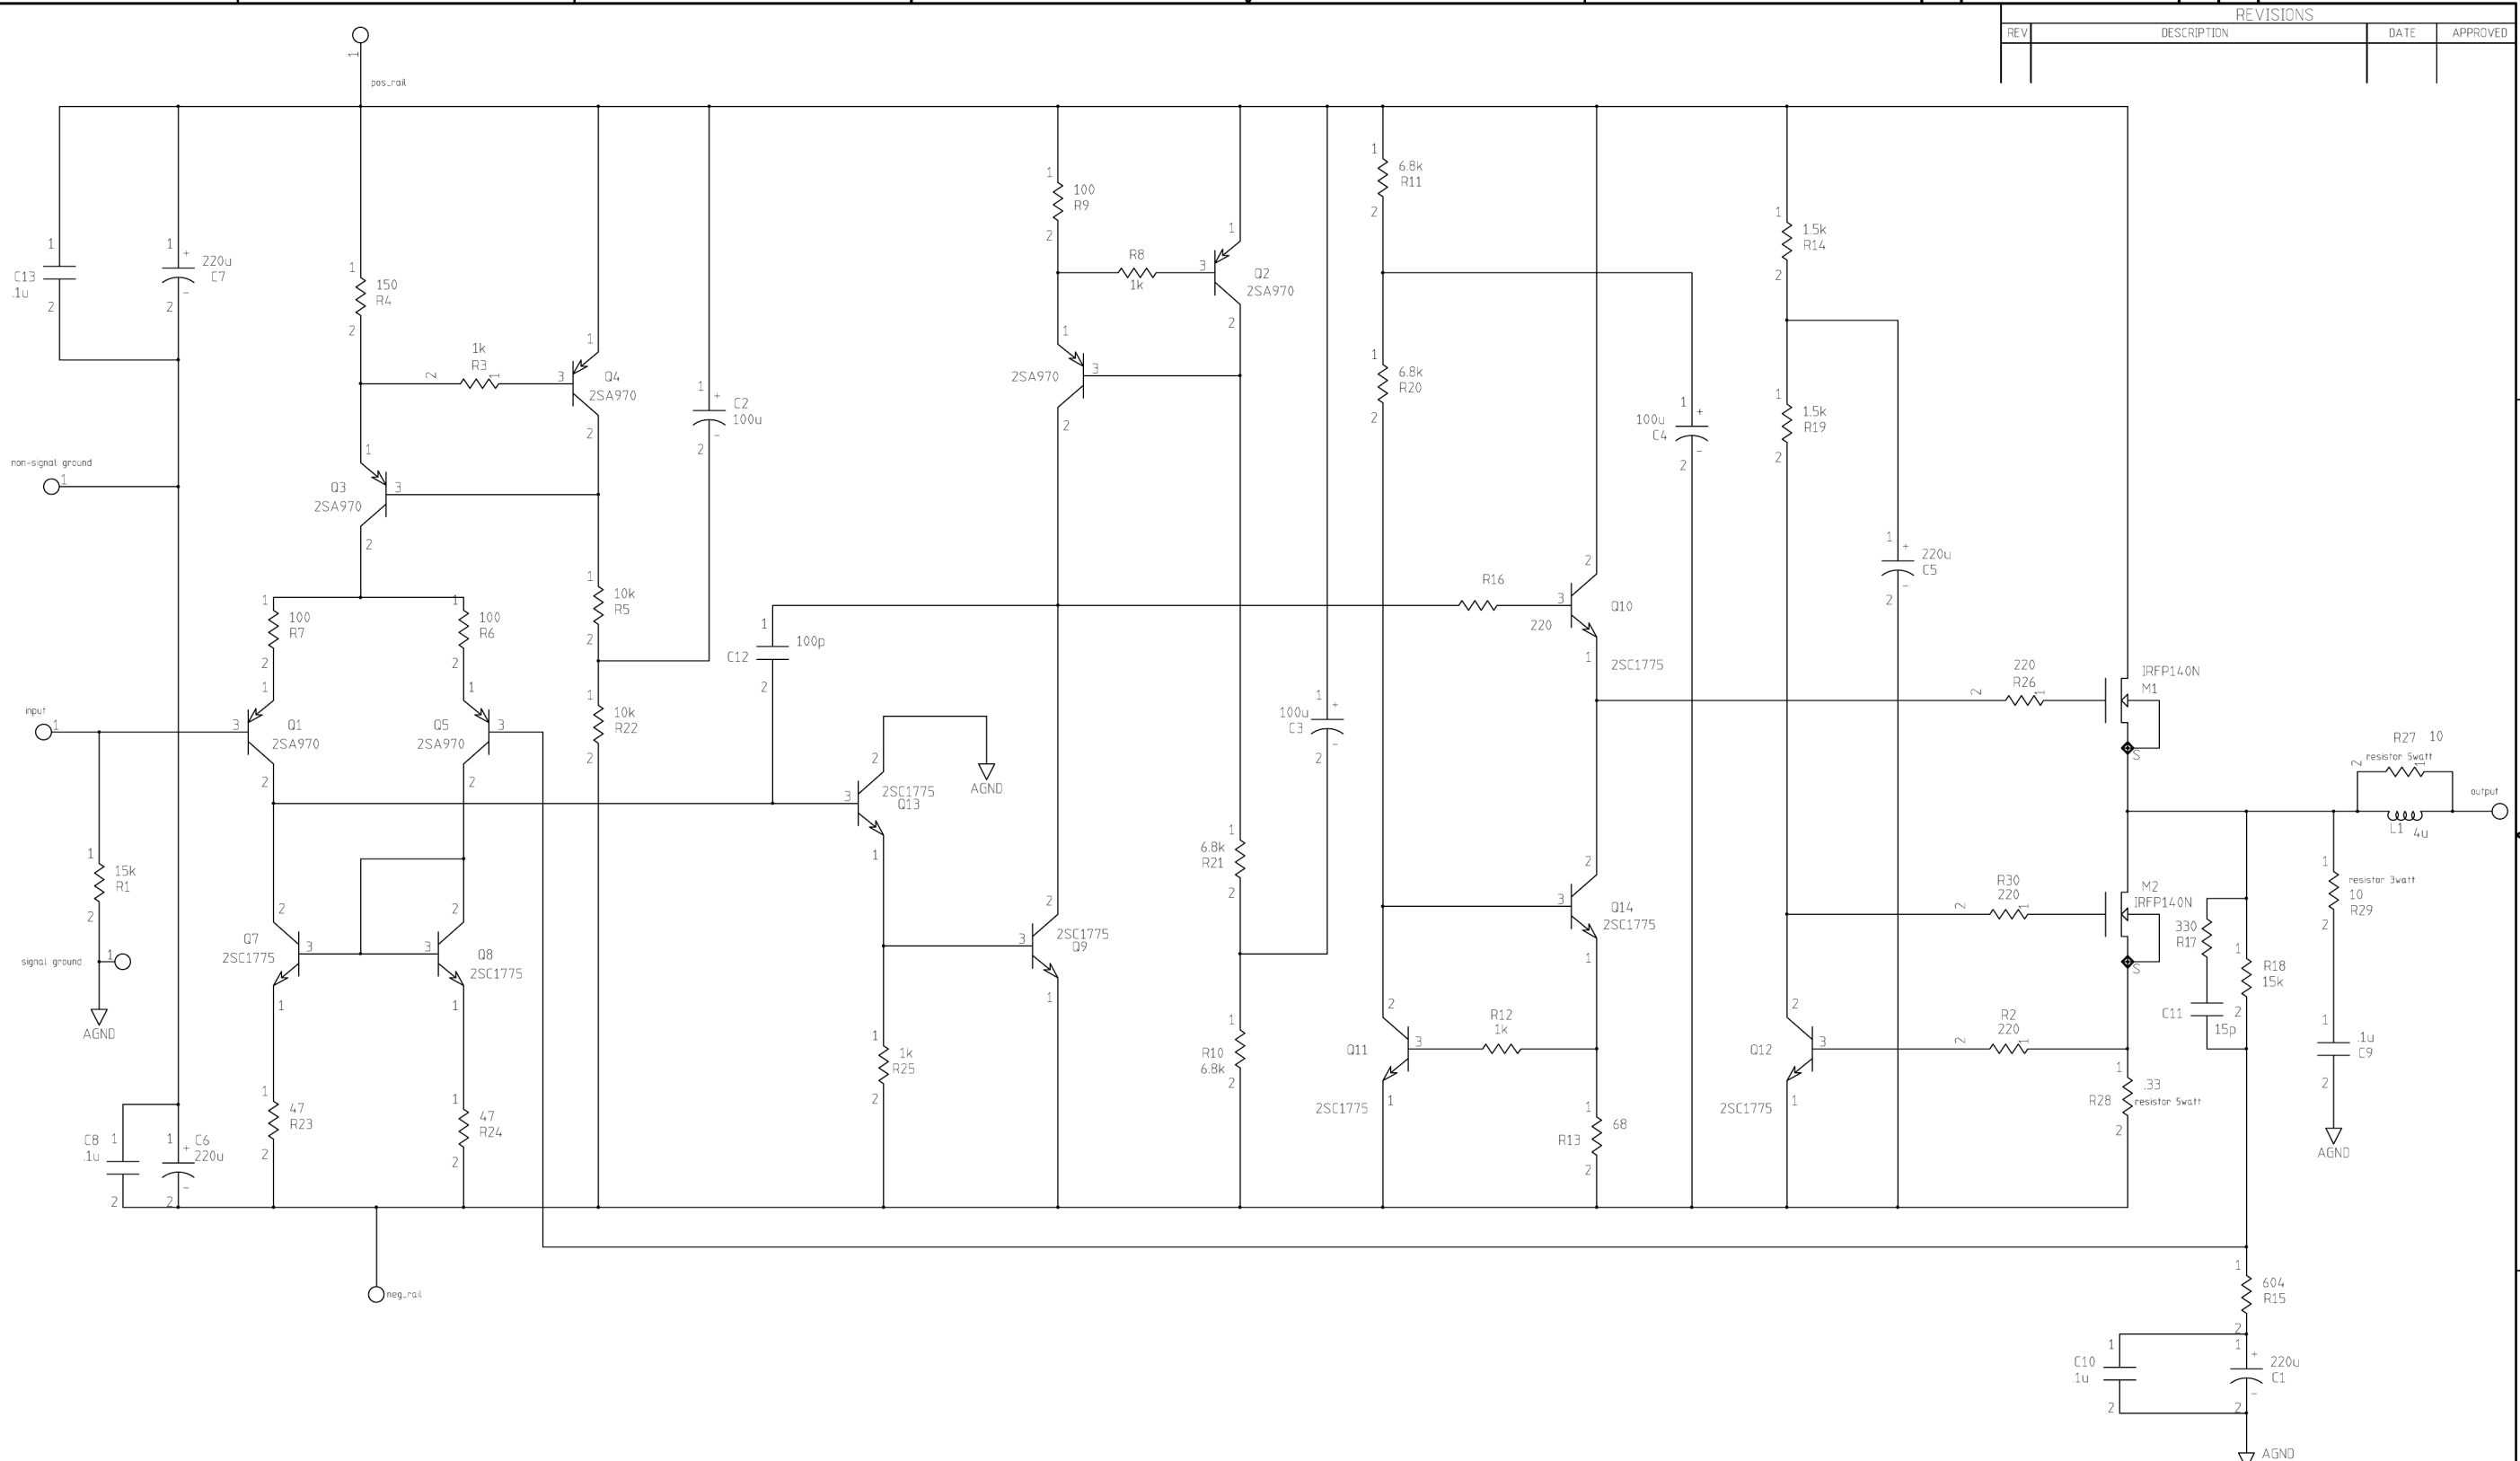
REVISIONS

| REV | DESCRIPTION | DATE | APPROVED |
|---|---|---|---|
| | | | |

1
pos_rail

1
C13
.1u
2

1
+
220u
C7
-
2

1
150
R4
2

1k
R3
2 1

3
Q4
2SA970
1
2

1
+
C2
100u
-
2

non-signal ground
1

1
Q3
2SA970
3
2

1
10k
R5
2

1
100
R7
2

1
100
R6
2

1
10k
R22
2

input
1

3
Q1
2SA970
1
2

1
Q5
2SA970
3
2

1
15k
R1
2

signal ground
1

AGND

2
Q7
2SC1775
3
1

2
3
Q8
2SC1775
1

1
47
R23
2

1
47
R24
2

C8
.1u
1
2

1
C6
+
220u
2

neg_rail

1
100
R9
2

R8
1k

1
3
Q2
2SA970
2

1
2SA970
3
2

1
C12
100p
2

2
3
2SC1775
Q13
1

AGND

1
1k
R25
2

2
3
2SC1775
Q9
1

1
6.8k
R11
2

1
6.8k
R20
2

1
6.8k
R21
2

1
100u
+
C3
-
2

1
R10
6.8k
2

R16
2
3
Q10
220
1
2SC1775

2
3
Q14
2SC1775
1

2
Q11
3
2SC1775
1

R12
1k

1
R13
68
2

1
+
100u
C4
-
2

1
1.5k
R14
2

1
1.5k
R19
2

1
+
220u
C5
-
2

220
R26
2 1

IRFP140N
M1
S

R30
220
2 1

M2
IRFP140N
S

2
Q12
3
2SC1775
1

R2
220
2 1

330
R17

C11
2
15p

1
R18
15k

1
.33
R28
resistor 5watt
2

R27 10
resistor 5watt
2 1

output

L1 4u

1
resistor 3watt
10
R29
2

1
.1u
C9
2

AGND

1
604
R15
2

1
C10
1u
2

1
+
220u
C1
-
2

AGND